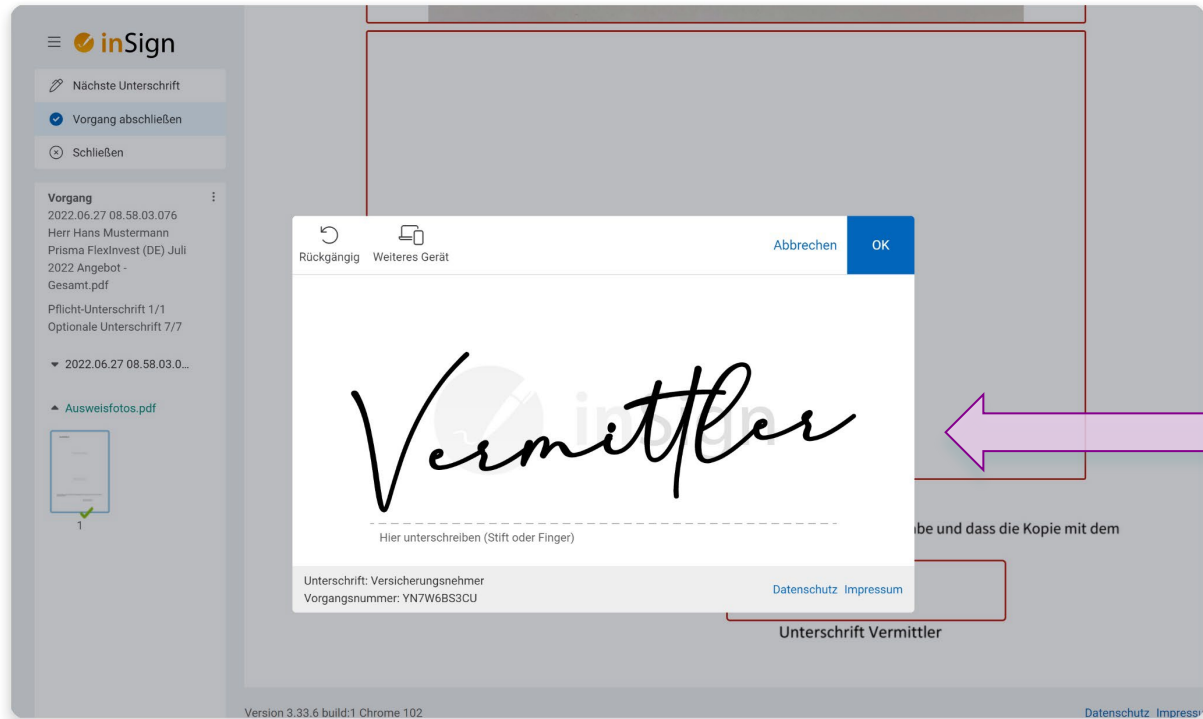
inSign

Nächste Unterschrift

Vorgang abschließen

Schließen

Vorgang
2022.06.27 08.58.03.076
Herr Hans Mustermann
Prisma FlexInvest (DE) Juli 2022 Angebot - Gesamt.pdf

Pflicht-Unterschrift 1/1
Optionale Unterschrift 7/7

2022.06.27 08.58.03.0...

Ausweisfotos.pdf

1

Rückgängig

Weiteres Gerät

Abbrechen

OK

Vermittler

inSign

Hier unterschreiben (Stift oder Finger)

Unterschrift: Versicherungsnehmer
Vorgangsnummer: YN7W6BS3CU

Datenschutz Impressum

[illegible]abe und dass die Kopie mit dem

Unterschrift Vermittler

Version 3.33.6 build:1 Chrome 102

Datenschutz Impress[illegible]